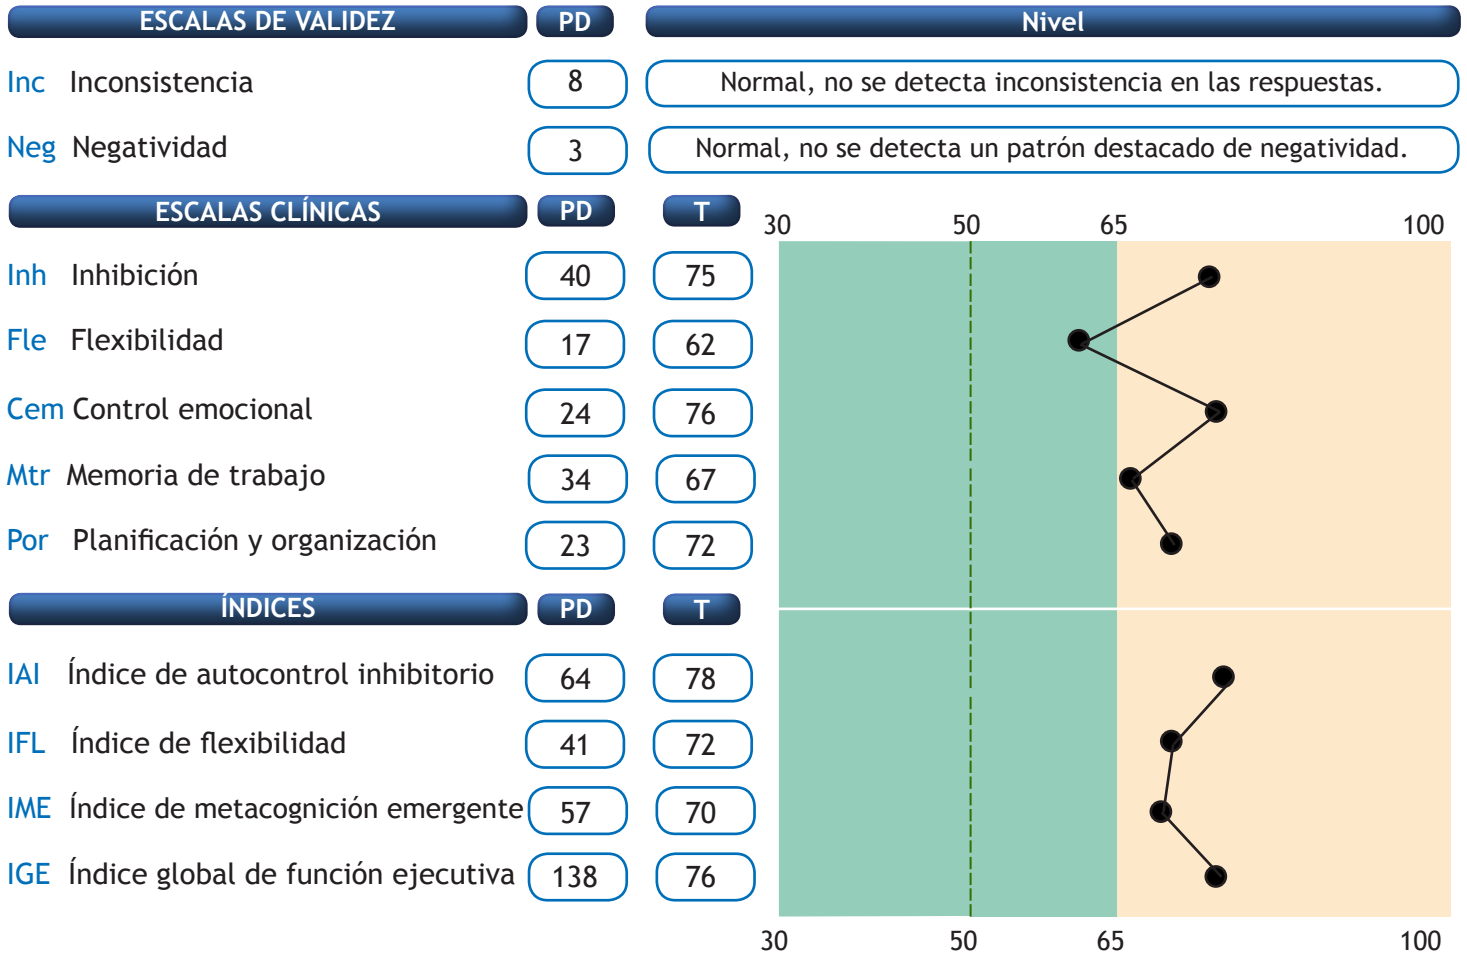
| ESCALAS DE VALIDEZ | PD | Nivel |
|---|---|---|
| Inc Inconsistencia | 8 | Normal, no se detecta inconsistencia en las respuestas. |
| Neg Negatividad | 3 | Normal, no se detecta un patrón destacado de negatividad. |

| ESCALAS CLÍNICAS | PD | T |
|---|---|---|
| Inh Inhibición | 40 | 75 |
| Fle Flexibilidad | 17 | 62 |
| Cem Control emocional | 24 | 76 |
| Mtr Memoria de trabajo | 34 | 67 |
| Por Planificación y organización | 23 | 72 |

| ÍNDICES | PD | T |
|---|---|---|
| IAI Índice de autocontrol inhibitorio | 64 | 78 |
| IFL Índice de flexibilidad | 41 | 72 |
| IME Índice de metacognición emergente | 57 | 70 |
| IGE Índice global de función ejecutiva | 138 | 76 |

30 50 65 100

30 50 65 100